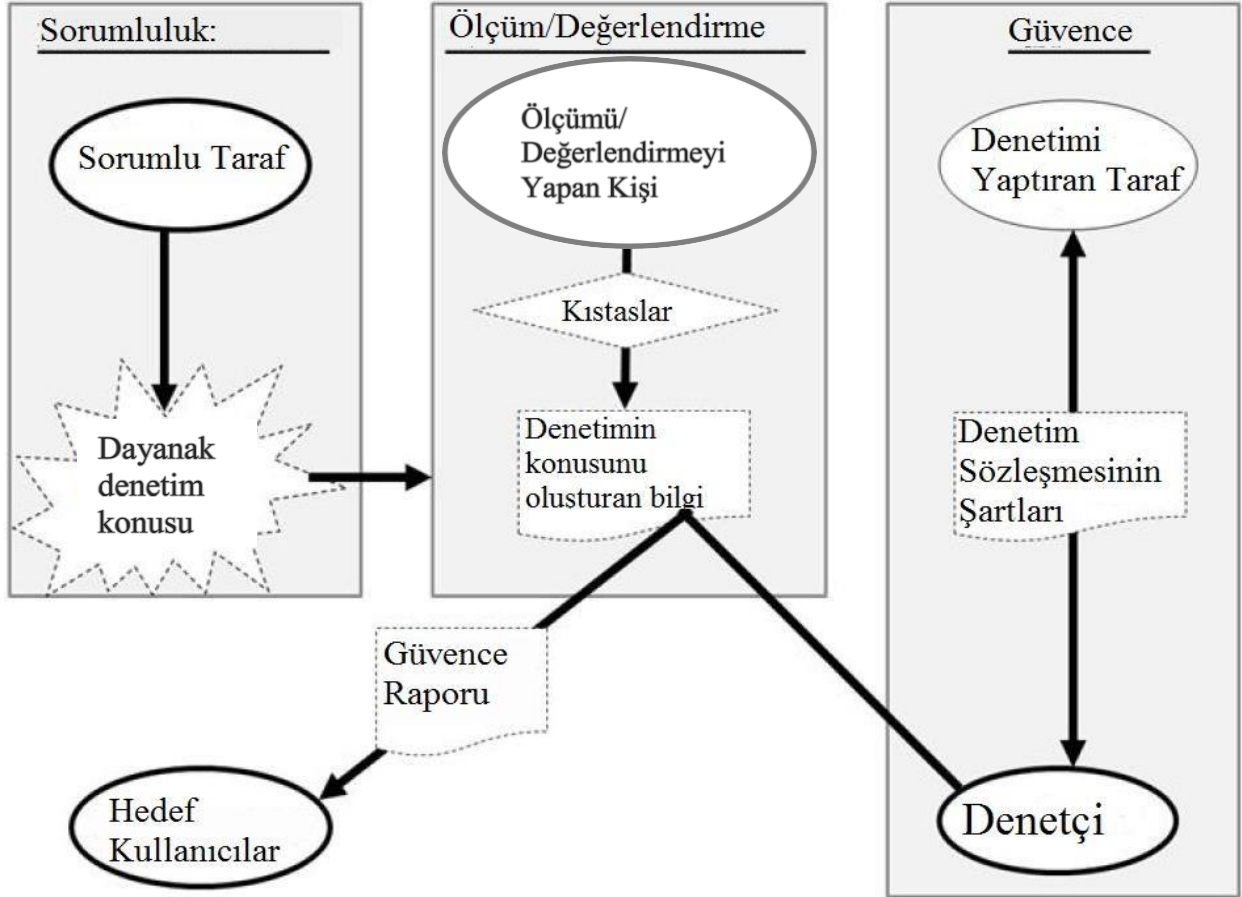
Sorumluluk:

Sorumlu Taraf

Dayanak denetim konusu

Ölçüm/Değerlendirme

Ölçümü/ Değerlendirmeyi Yapan Kişi

Kıstaslar

Denetimin konusunu olusturan bilgi

Güvence

Denetimi Yaptıran Taraf

Denetim Sözleşmesinin Şartları

Güvence Raporu

Hedef Kullanıcılar

Denetçi